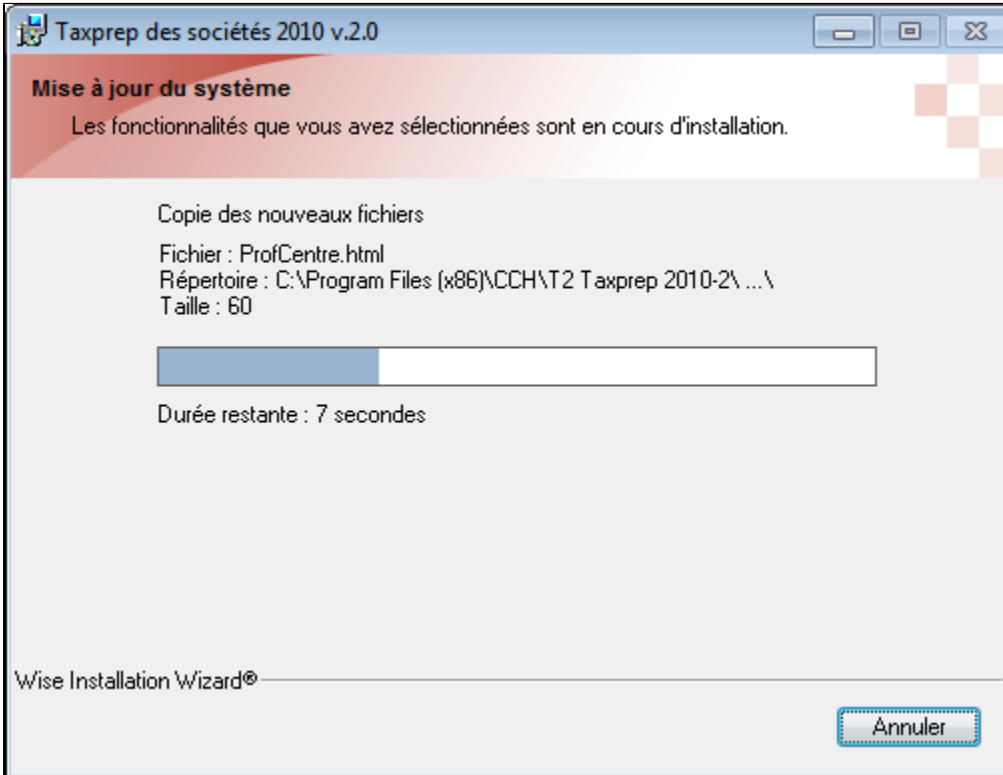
Taxprep des sociétés 2010 v.2.0

Mise à jour du système

Les fonctionnalités que vous avez sélectionnées sont en cours d'installation.

Copie des nouveaux fichiers

Fichier : ProfCentre.html
Répertoire : C:\Program Files (x86)\CCH\T2 Taxprep 2010-2\ ...\
Taille : 60

Durée restante : 7 secondes

Wise Installation Wizard®

Annuler